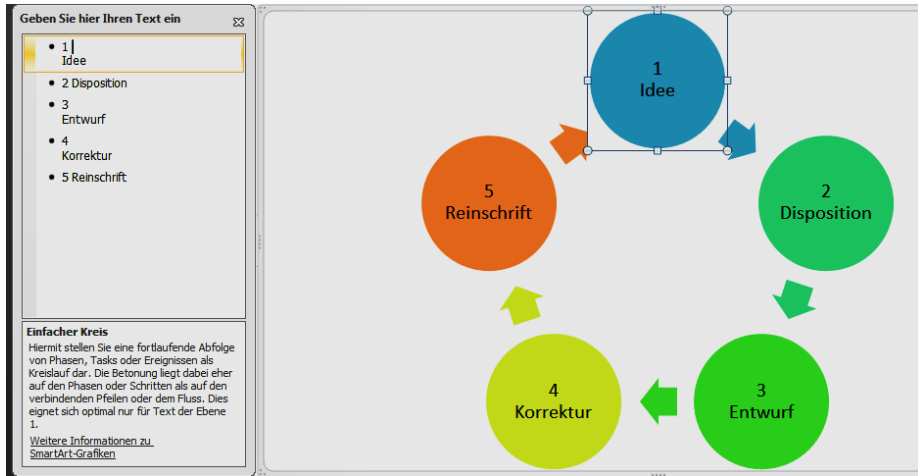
Geben Sie hier Ihren Text ein

- 1
Idee
- 2 Disposition
- 3
Entwurf
- 4
Korrektur
- 5 Reinschrift

Einfacher Kreis

Hiermit stellen Sie eine fortlaufende Abfolge von Phasen, Tasks oder Ereignissen als Kreislauf dar. Die Betonung liegt dabei eher auf den Phasen oder Schritten als auf den verbindenden Pfeilen oder dem Fluss. Dies eignet sich optimal nur für Text der Ebene 1.

Weitere Informationen zu SmartArt-Grafiken

1
Idee

2
Disposition

3
Entwurf

4
Korrektur

5
Reinschrift